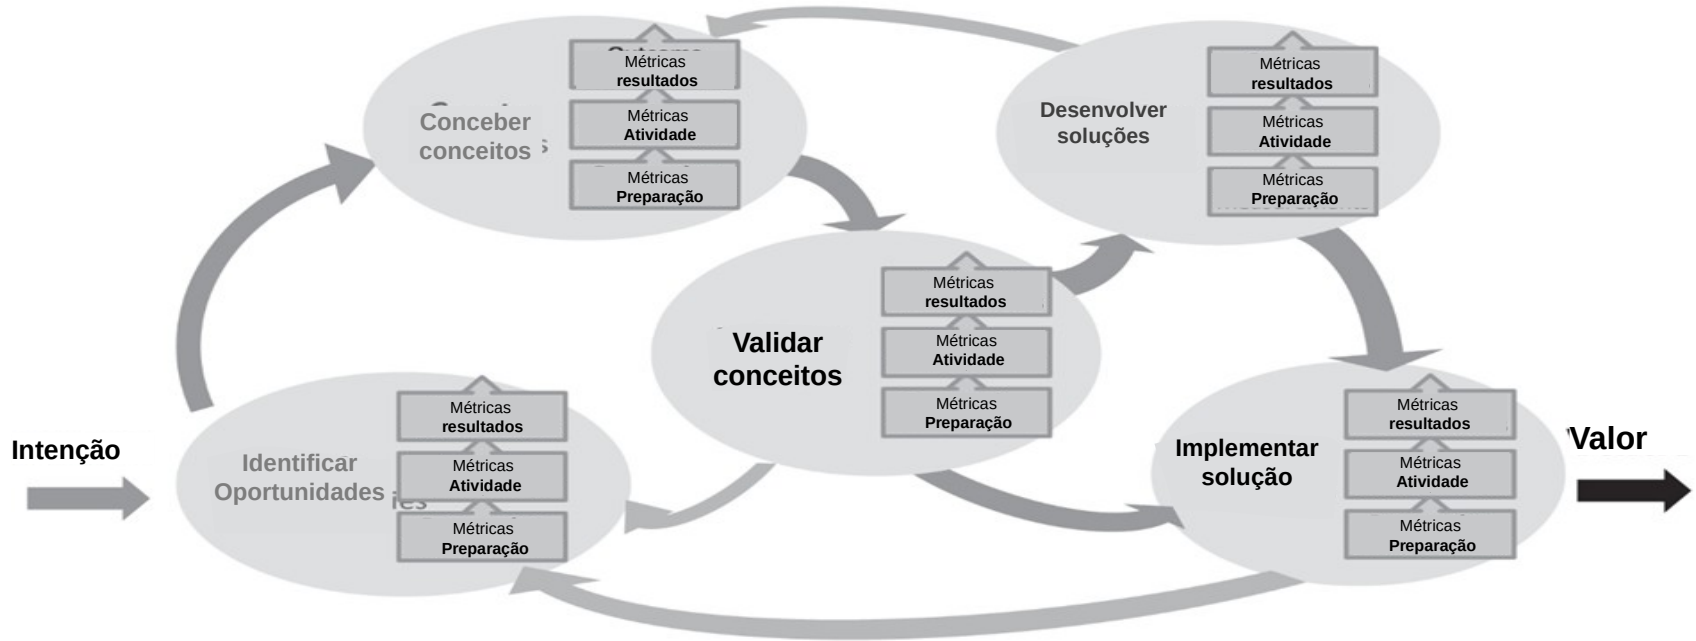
Conceber conceitos

Métricas
resultados

Métricas
Atividade

Métricas
Preparação

Desenvolver soluções

Métricas
resultados

Métricas
Atividade

Métricas
Preparação

Validar conceitos

Métricas
resultados

Métricas
Atividade

Métricas
Preparação

Intenção

Identificar Oportunidades

Métricas
resultados

Métricas
Atividade

Métricas
Preparação

Implementar solução

Métricas
resultados

Métricas
Atividade

Métricas
Preparação

Valor